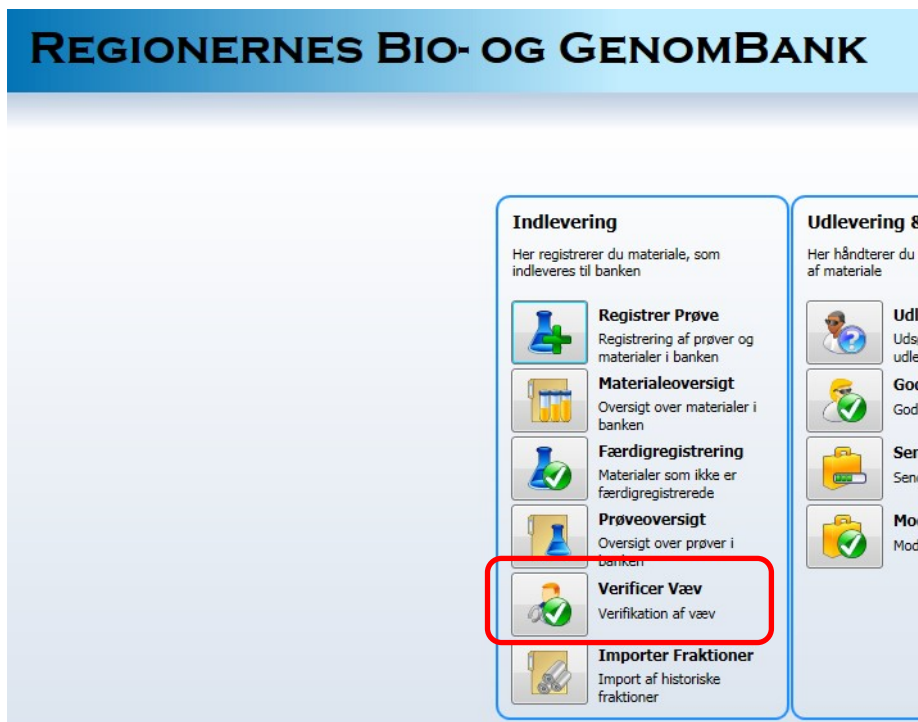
REGIONERNES BIO- OG GENOMBANK

Indlevering

Her registrerer du materiale, som indleveres til banken

Registrer Prøve
Registrering af prøver og materialer i banken

Materialeoversigt
Oversigt over materialer i banken

Færdigregistrering
Materialer som ikke er færdigregistrerede

Prøveoversigt
Oversigt over prøver i banken

Verificer Væv
Verifikation af væv

Importer Fraktioner
Import af historiske fraktioner

Udlevering &
Her håndterer du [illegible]
af materiale

Udl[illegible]
Uds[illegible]
udle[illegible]

God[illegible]
God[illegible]

Sen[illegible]
Senc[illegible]

Mod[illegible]
Mod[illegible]